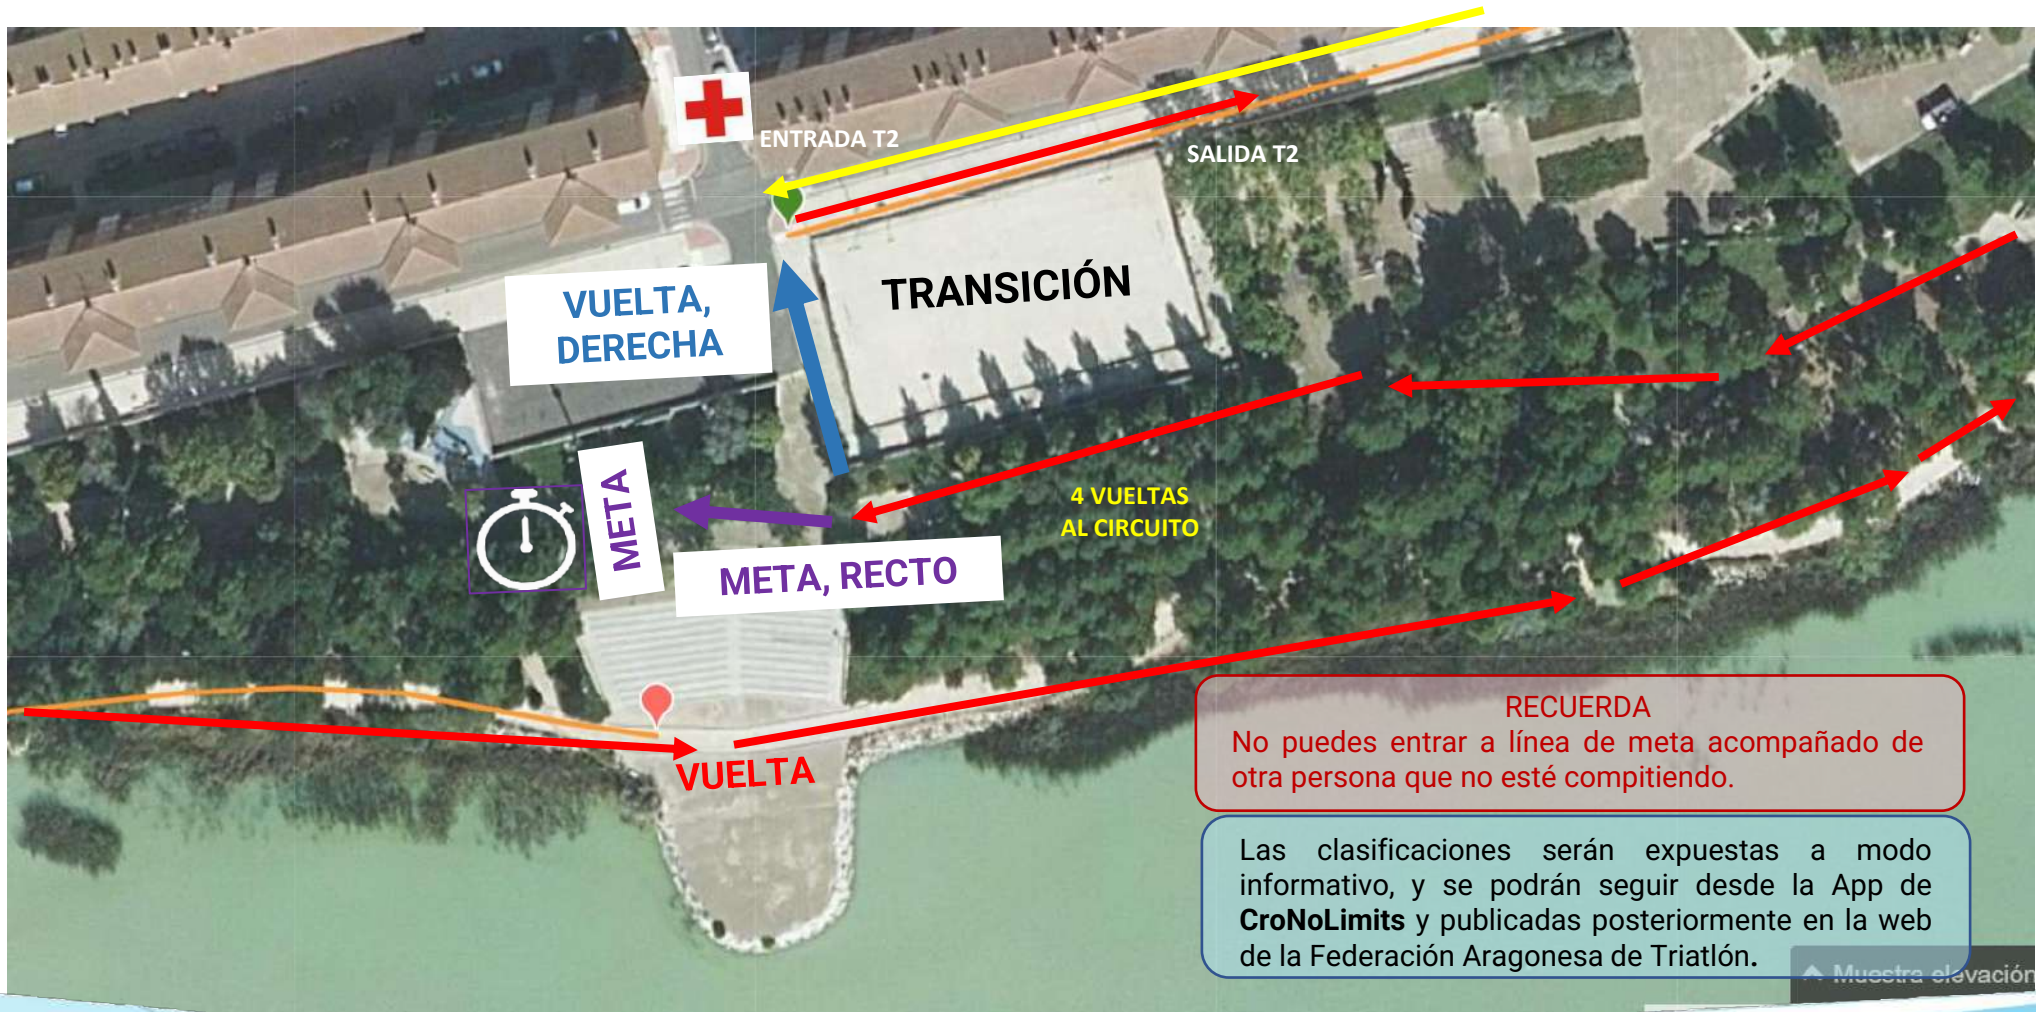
ENTRADA T2

SALIDA T2

TRANSICIÓN

VUELTA, DERECHA

META

4 VUELTAS AL CIRCUITO

META, RECTO

VUELTA

RECUERDA
No puedes entrar a línea de meta acompañado de otra persona que no esté compitiendo.

Las clasificaciones serán expuestas a modo informativo, y se podrán seguir desde la App de **CroNoLimits** y publicadas posteriormente en la web de la Federación Aragonesa de Triatlón.

Muestra elevación